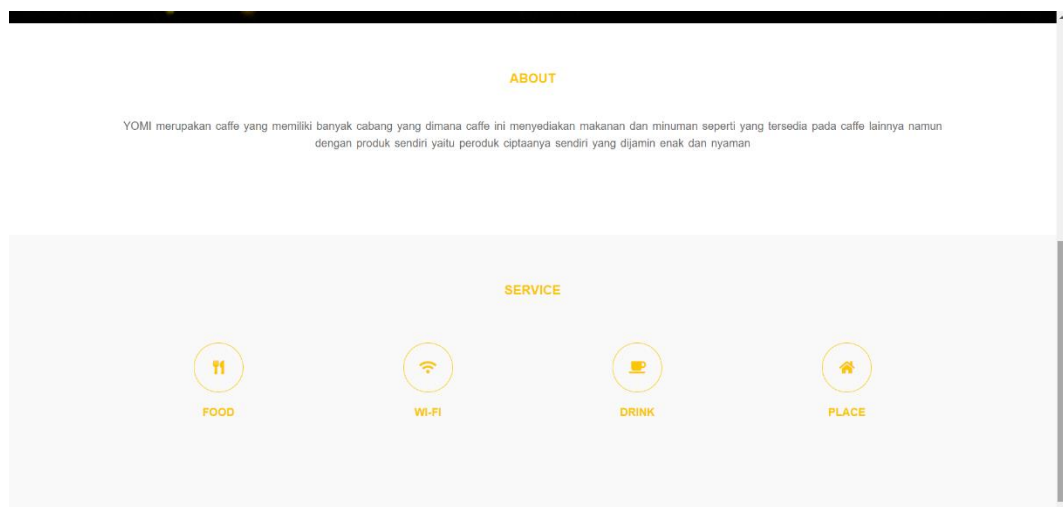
ABOUT

YOMI merupakan caffe yang memiliki banyak cabang yang dimana caffe ini menyediakan makanan dan minuman seperti yang tersedia pada caffe lainnya namun dengan produk sendiri yaitu peroduk ciptaanya sendiri yang dijamin enak dan nyaman

SERVICE

FOOD

WI-FI

DRINK

PLACE